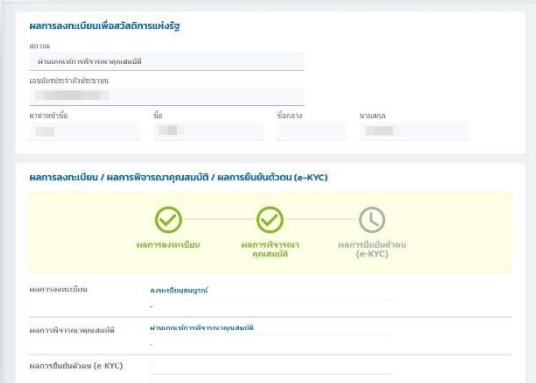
ผลการลงทะเบียนเพื่อสวัสดิการแห่งรัฐ

สถานะ
ผ่านเกณฑ์การพิจารณาคุณสมบัติ

เลขบัตรประจำตัวประชาชน
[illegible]

คำนำหน้าชื่อ
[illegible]

ชื่อ
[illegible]

ชื่อกลาง

นามสกุล
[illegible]

ผลการลงทะเบียน / ผลการพิจารณาคุณสมบัติ / ผลการยืนยันตัวตน (e-KYC)

ผลการลงทะเบียน

ผลการพิจารณา คุณสมบัติ

ผลการยืนยันตัวตน (e-KYC)

ผลการลงทะเบียน
ลงทะเบียนสมบูรณ์
-

ผลการพิจารณาคุณสมบัติ
ผ่านเกณฑ์การพิจารณาคุณสมบัติ
-

ผลการยืนยันตัวตน (e-KYC)